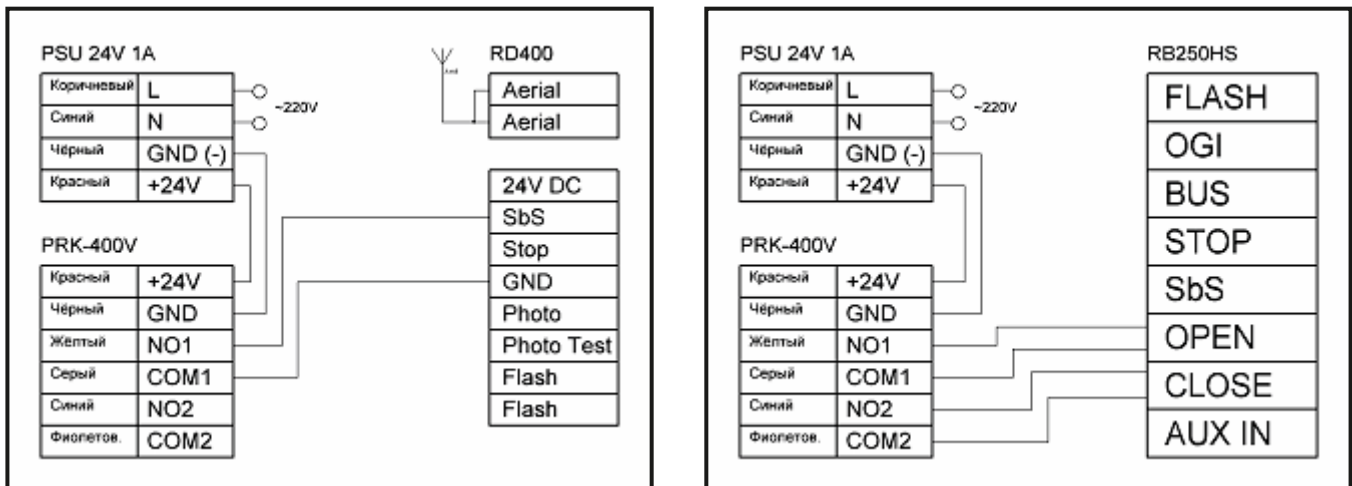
PSU 24V 1A

| Коричневый | L |
|---|---|
| Синий | N |
| Чёрный | GND (-) |
| Красный | +24V |

~220V

PRK-400V

| Красный | +24V |
|---|---|
| Чёрный | GND |
| Жёлтый | NO1 |
| Серый | COM1 |
| Синий | NO2 |
| Фиолетов. | COM2 |

RD400

| Aerial |
|---|
| Aerial |

| 24V DC |
|---|
| SbS |
| Stop |
| GND |
| Photo |
| Photo Test |
| Flash |
| Flash |

PSU 24V 1A

| Коричневый | L |
|---|---|
| Синий | N |
| Чёрный | GND (-) |
| Красный | +24V |

~220V

PRK-400V

| Красный | +24V |
|---|---|
| Чёрный | GND |
| Жёлтый | NO1 |
| Серый | COM1 |
| Синий | NO2 |
| Фиолетов. | COM2 |

RB250HS

| FLASH |
|---|
| OGI |
| BUS |
| STOP |
| SbS |
| OPEN |
| CLOSE |
| AUX IN |